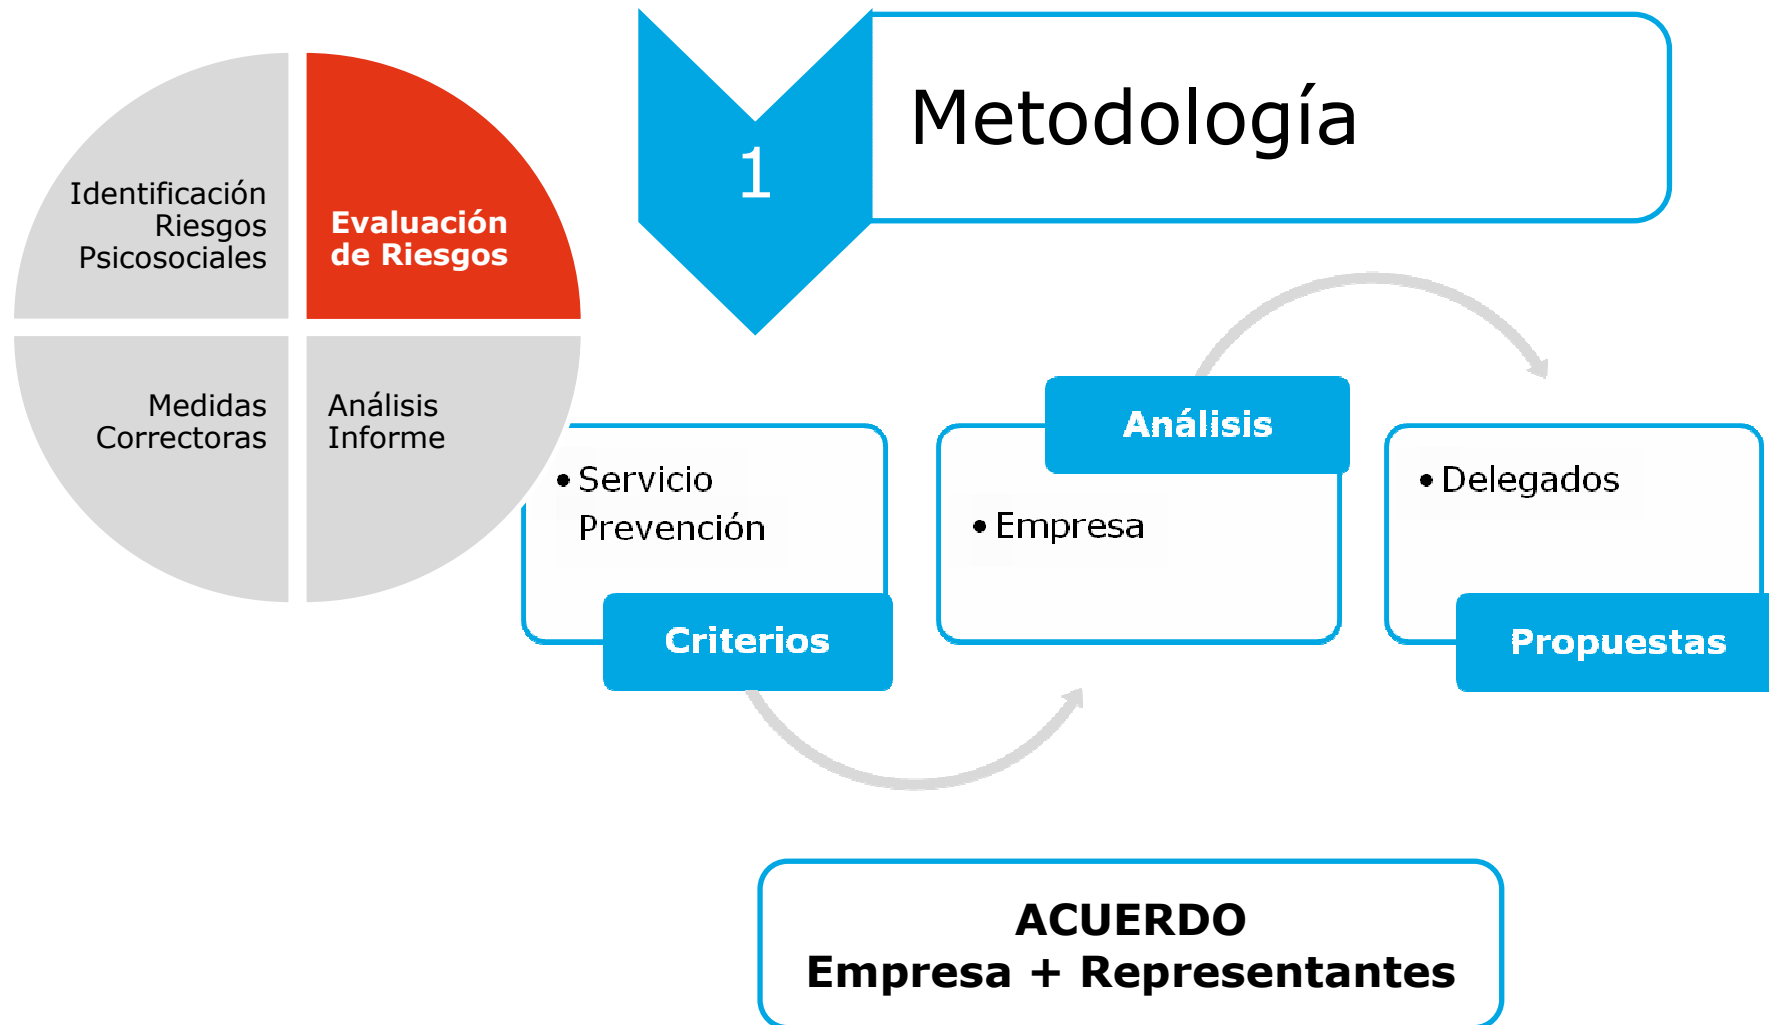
Identificación Riesgos Psicosociales

Evaluación de Riesgos

Medidas Correctoras

Análisis Informe

1

Metodología

• Servicio Prevención

Criterios

Análisis

• Empresa

• Delegados

Propuestas

ACUERDO
Empresa + Representantes